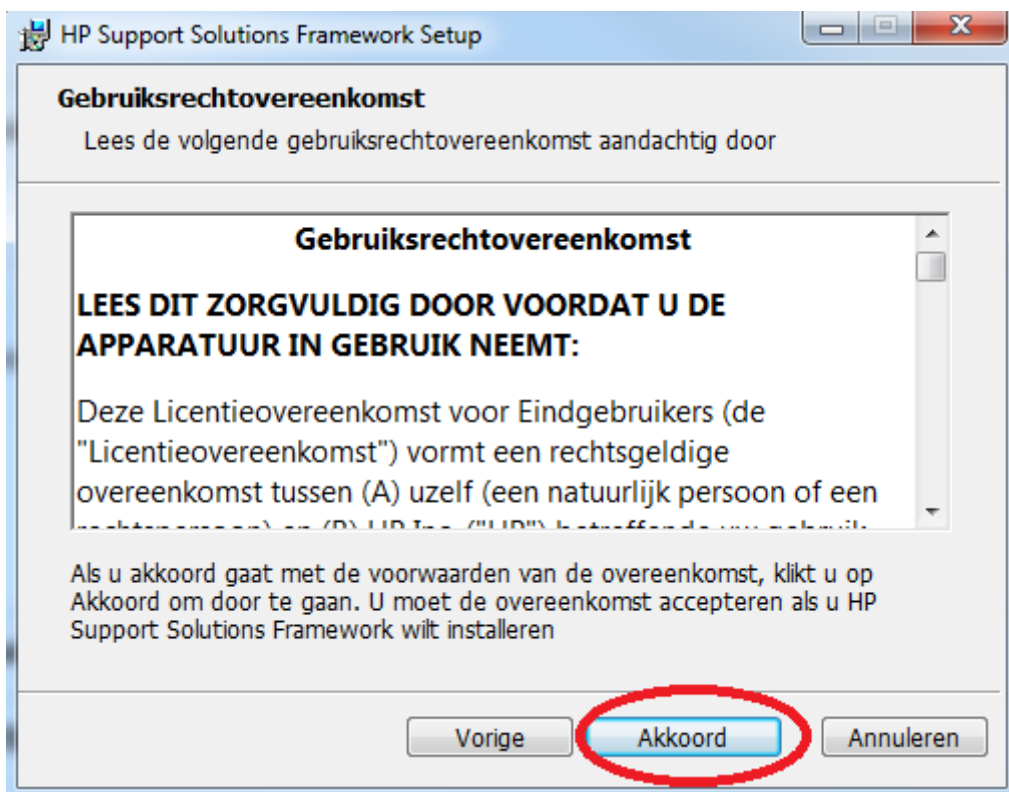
HP Support Solutions Framework Setup

Gebruiksrechtovereenkomst

Lees de volgende gebruiksrechtovereenkomst aandachtig door

Gebruiksrechtovereenkomst

LEES DIT ZORGVULDIG DOOR VOORDAT U DE APPARATUUR IN GEBRUIK NEEMT:

Deze Licentieovereenkomst voor Eindgebruikers (de "Licentieovereenkomst") vormt een rechtsgeldige overeenkomst tussen (A) uzelf (een natuurlijk persoon of een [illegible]

Als u akkoord gaat met de voorwaarden van de overeenkomst, klikt u op Akkoord om door te gaan. U moet de overeenkomst accepteren als u HP Support Solutions Framework wilt installeren

Vorige

Akkoord

Annuleren